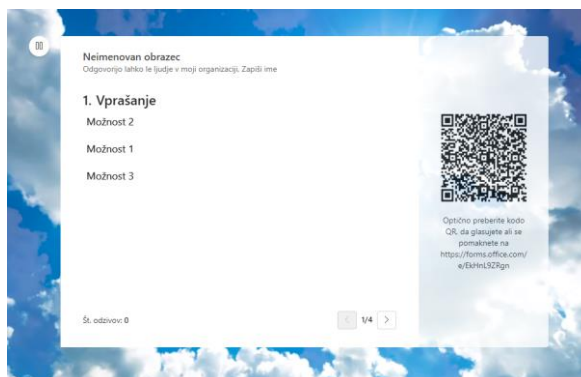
Neimenovan obrazec
Odgovorijo lahko le ljudje v moji organizaciji. Zapiši ime

1. Vprašanje

Možnost 2

Možnost 1

Možnost 3

Optično preberite kodo QR, da glasujete ali se pomaknete na https://forms.office.com/e/EkHnL9ZRgn

Št. odzivov: 0

1/4